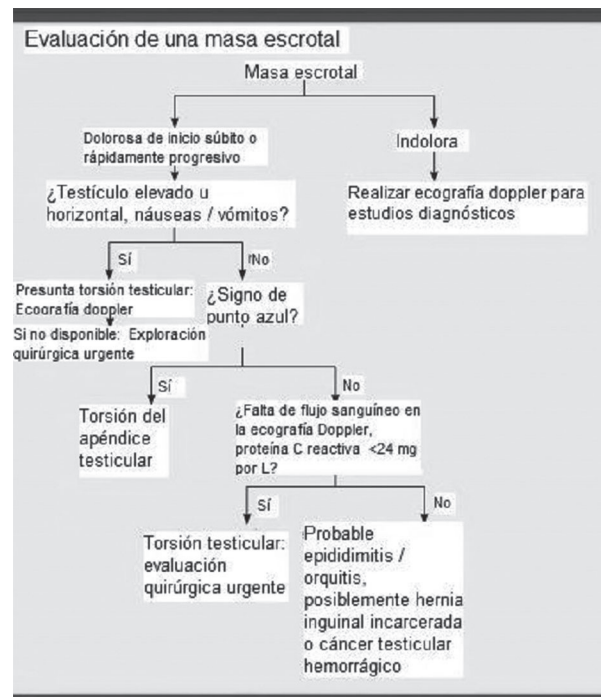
Evaluación de una masa escrotal

Masa escrotal

Dolorosa de inicio súbito o rápidamente progresivo

Indolora

¿Testículo elevado u horizontal, náuseas / vómitos?

Realizar ecografía doppler para estudios diagnósticos

Sí

!No

Presunta torsión testicular: Ecoorafía doppler

Si no disponible: Exploración quirúrgica urgente

¿Signo de punto azul?

Sí

No

Torsión del apéndice testicular

¿Falta de flujo sanguíneo en la ecografía Doppler, proteína C reactiva <24 mg por L?

Sí

No

Torsión testicular: evaluación quirúrgica urgente

Probable epididimitis / orquitis, posiblemente hernia inguinal incarcerada o cáncer testicular hemorrágico